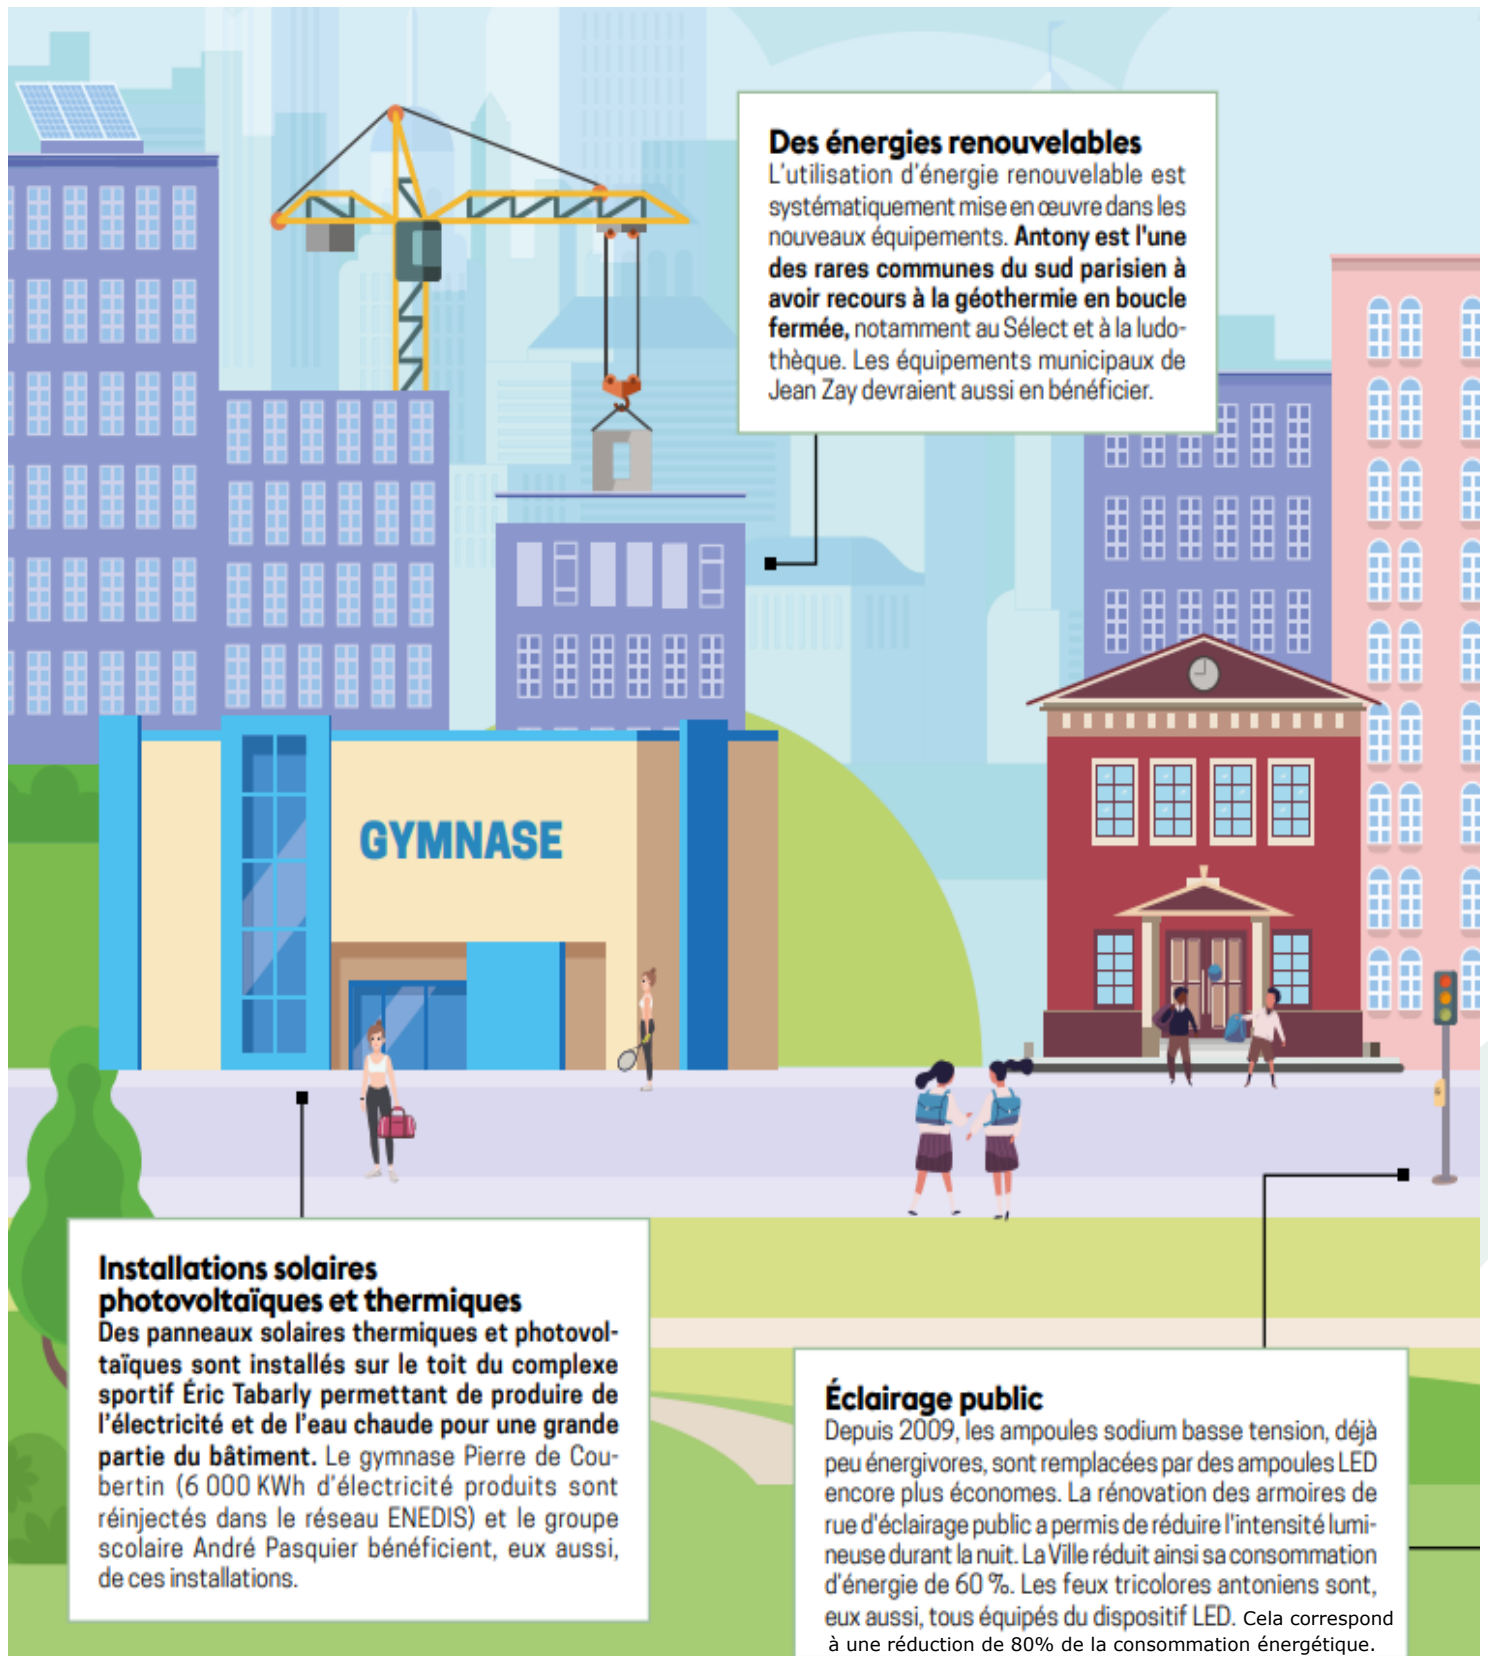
Des énergies renouvelables
L'utilisation d'énergie renouvelable est systématiquement mise en œuvre dans les nouveaux équipements. Antony est l'une des rares communes du sud parisien à avoir recours à la géothermie en boucle fermée, notamment au Sélect et à la ludothèque. Les équipements municipaux de Jean Zay devraient aussi en bénéficier.

GYMNASE

Installations solaires photovoltaïques et thermiques
Des panneaux solaires thermiques et photovoltaïques sont installés sur le toit du complexe sportif Éric Tabarly permettant de produire de l'électricité et de l'eau chaude pour une grande partie du bâtiment. Le gymnase Pierre de Coubertin (6 000 KWh d'électricité produits sont réinjectés dans le réseau ENEDIS) et le groupe scolaire André Pasquier bénéficient, eux aussi, de ces installations.

Éclairage public
Depuis 2009, les ampoules sodium basse tension, déjà peu énergivores, sont remplacées par des ampoules LED encore plus économes. La rénovation des armoires de rue d'éclairage public a permis de réduire l'intensité lumineuse durant la nuit. La Ville réduit ainsi sa consommation d'énergie de 60 %. Les feux tricolores antoniens sont, eux aussi, tous équipés du dispositif LED. Cela correspond à une réduction de 80% de la consommation énergétique.